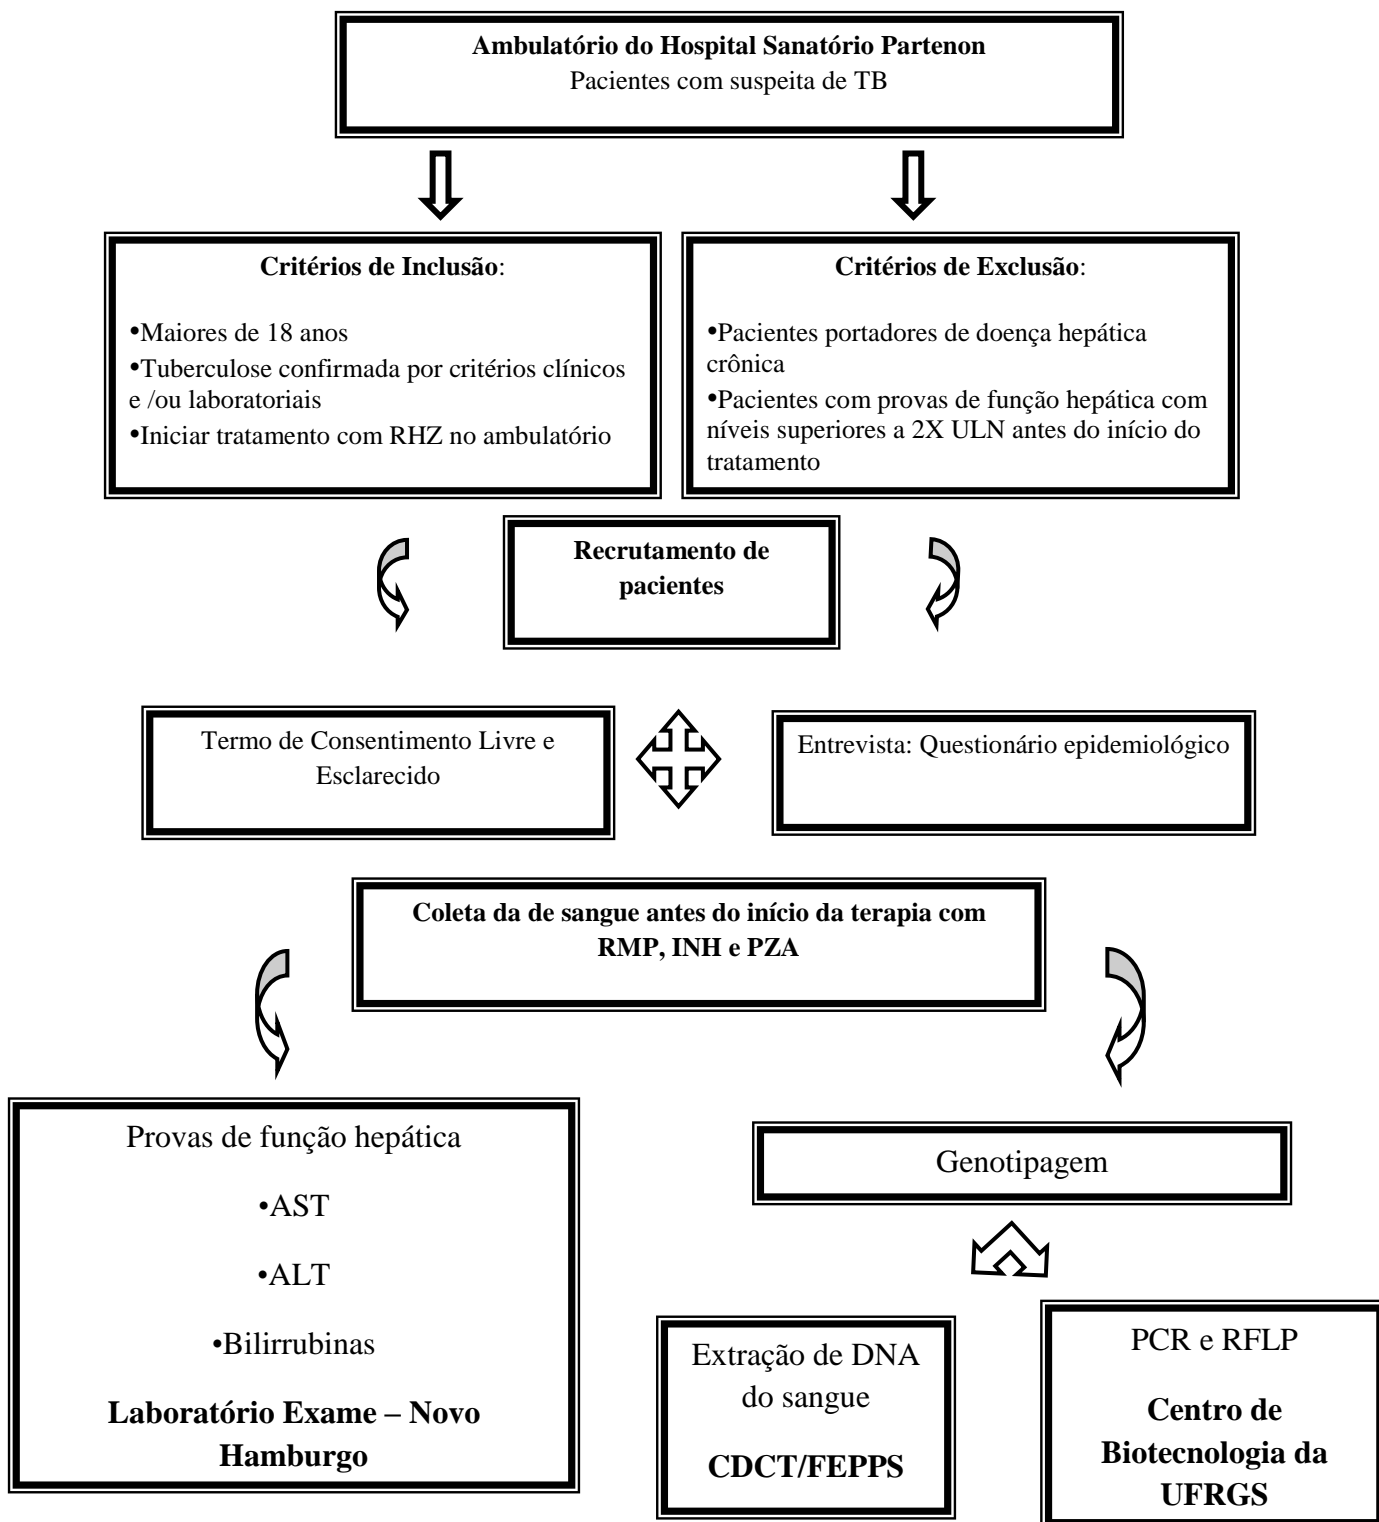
**Ambulatório do Hospital Sanatório Partenon**
Pacientes com suspeita de TB

**Critérios de Inclusão**:

•Maiores de 18 anos
•Tuberculose confirmada por critérios clínicos e /ou laboratoriais
•Iniciar tratamento com RHZ no ambulatório

**Critérios de Exclusão**:

•Pacientes portadores de doença hepática crônica
•Pacientes com provas de função hepática com níveis superiores a 2X ULN antes do início do tratamento

**Recrutamento de pacientes**

Termo de Consentimento Livre e Esclarecido

Entrevista: Questionário epidemiológico

**Coleta da de sangue antes do início da terapia com RMP, INH e PZA**

Provas de função hepática

•AST

•ALT

•Bilirrubinas

**Laboratório Exame – Novo Hamburgo**

Genotipagem

Extração de DNA do sangue

**CDCT/FEPPS**

PCR e RFLP

**Centro de Biotecnologia da UFRGS**